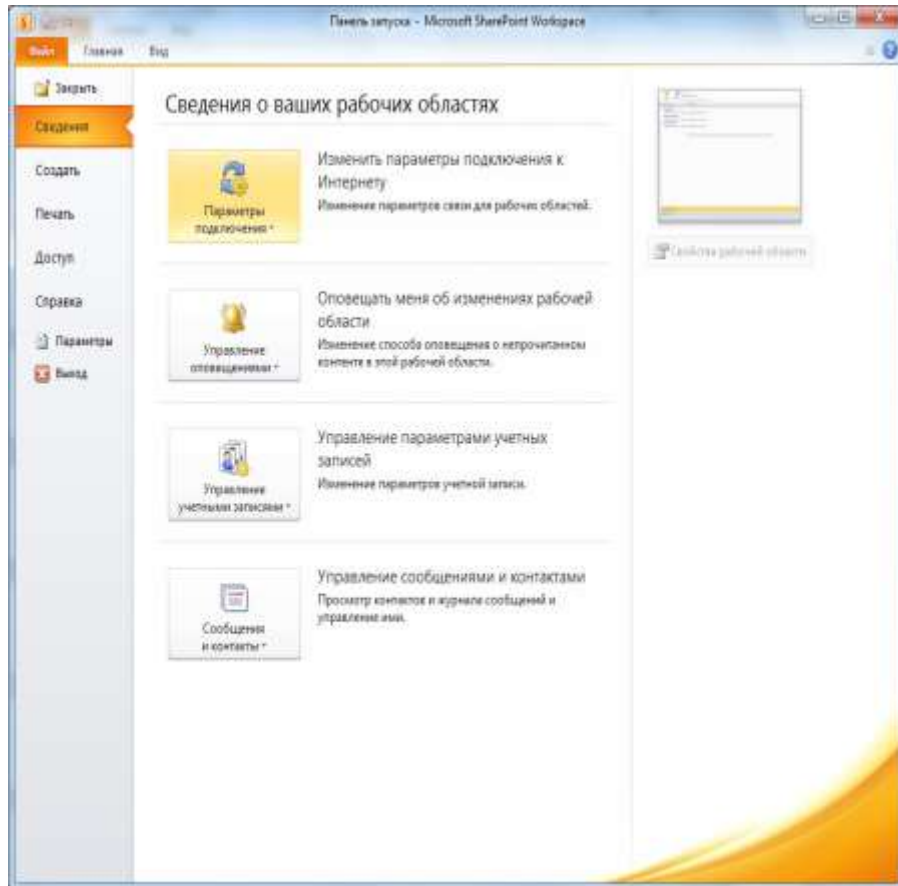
Панель запуска - Microsoft SharePoint Workspace

Файл Главная Вид

Закрыть

Сведения

Создать

Печать

Доступ

Справка

Параметры

Выход

Сведения о ваших рабочих областях

Параметры подключения

Изменить параметры подключения к Интернету

Изменение параметров связи для рабочих областей.

Управление оповещениями

Оповещать меня об изменениях рабочей области

Изменение способа оповещения о непрочитанном контенте в этой рабочей области.

Управление учетными записями

Управление параметрами учетных записей

Изменение параметров учетной записи.

Сообщения и контакты

Управление сообщениями и контактами

Просмотр контактов и журнала сообщений и управление ими.

Свойства рабочей области